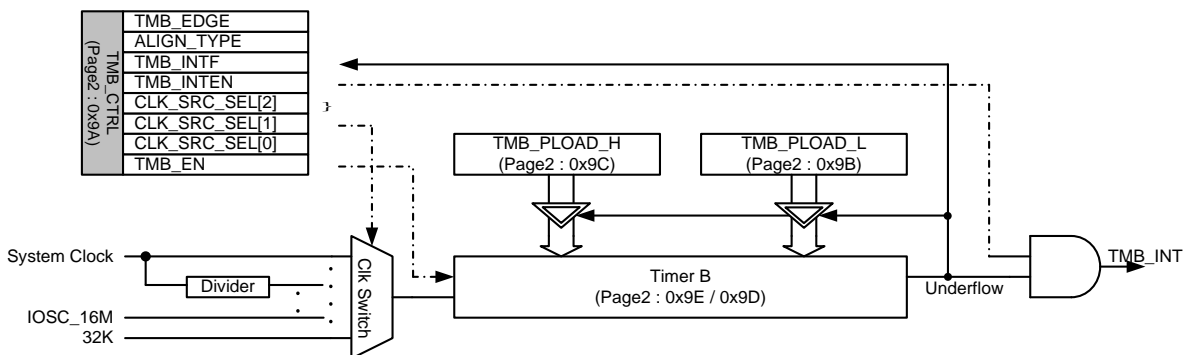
TMB_CTRL
(Page2 : 0x9A)

TMB_EDGE
ALIGN_TYPE
TMB_INTF
TMB_INTEN
CLK_SRC_SEL[2]
CLK_SRC_SEL[1]
CLK_SRC_SEL[0]
TMB_EN

TMB_PLOAD_H
(Page2 : 0x9C)

TMB_PLOAD_L
(Page2 : 0x9B)

System Clock

Divider

IOSC_16M

32K

Clk Switch

Timer B
(Page2 : 0x9E / 0x9D)

Underflow

TMB_INT